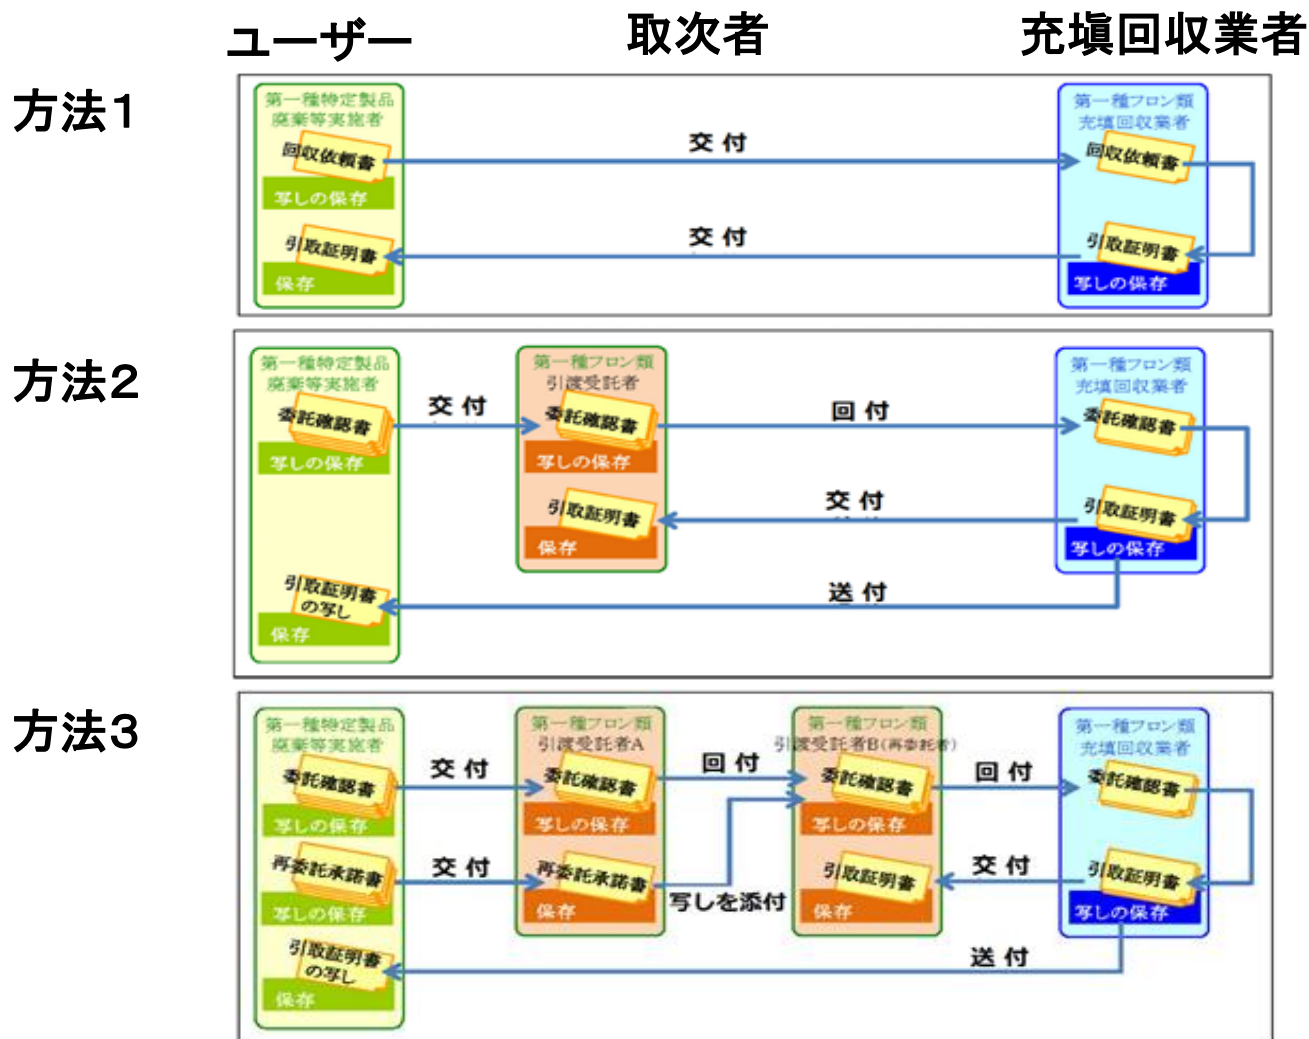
ユーザー

取次者

充填回収業者

方法1

第一種特定製品廃棄等実施者

回収依頼書

写しの保存

引取証明書

保存

交付

交付

第一種フロン類充填回収業者

回収依頼書

引取証明書

写しの保存

方法2

第一種特定製品廃棄等実施者

委託確認書

写しの保存

引取証明書の写し

保存

交付

第一種フロン類引渡受託者

委託確認書

写しの保存

引取証明書

保存

回付

交付

送付

第一種フロン類充填回収業者

委託確認書

引取証明書

写しの保存

方法3

第一種特定製品廃棄等実施者

委託確認書

写しの保存

再委託承諾書

写しの保存

引取証明書の写し

保存

交付

交付

第一種フロン類引渡受託者A

委託確認書

写しの保存

再委託承諾書

保存

回付

写しを添付

第一種フロン類引渡受託者B(再委託者)

委託確認書

写しの保存

引取証明書

保存

回付

交付

送付

第一種フロン類充填回収業者

委託確認書

引取証明書

写しの保存